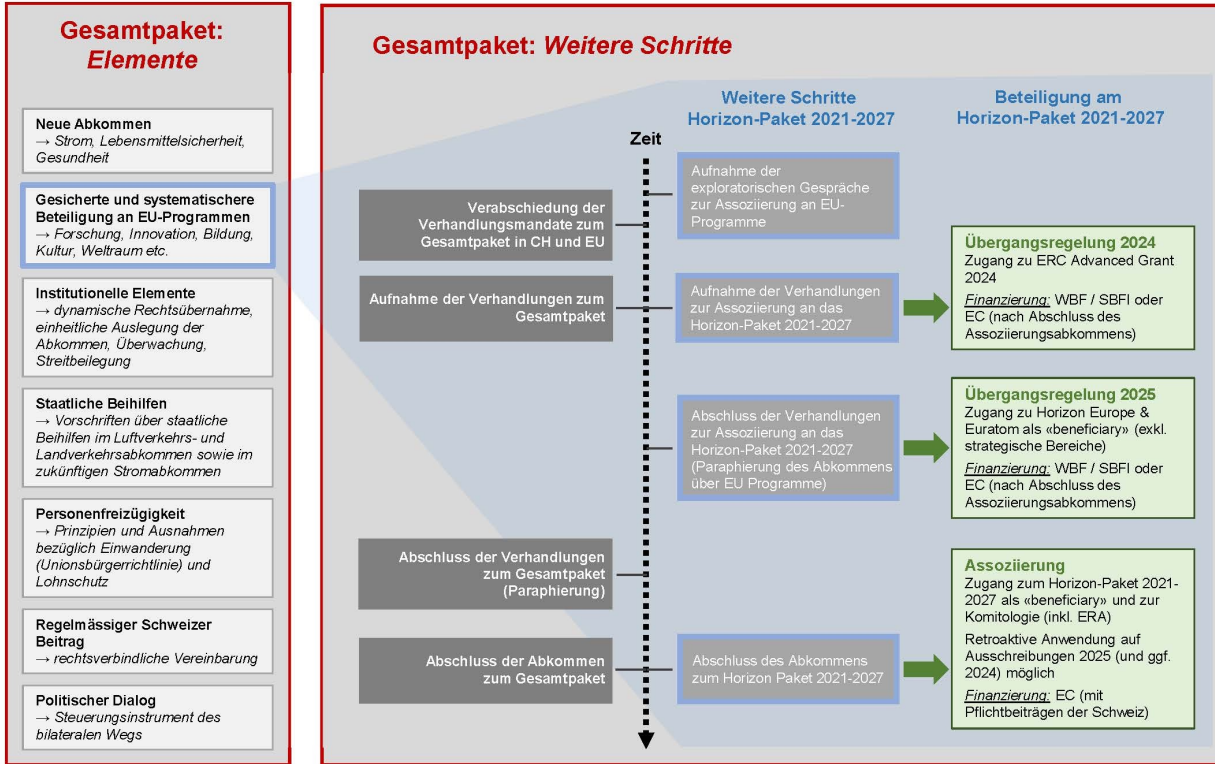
Gesamtpaket: *Elemente*

**Neue Abkommen**
→ *Strom, Lebensmittelsicherheit, Gesundheit*

**Gesicherte und systematischere Beteiligung an EU-Programmen**
→ *Forschung, Innovation, Bildung, Kultur, Weltraum etc.*

**Institutionelle Elemente**
→ *dynamische Rechtsübernahme, einheitliche Auslegung der Abkommen, Überwachung, Streitbeilegung*

**Staatliche Beihilfen**
→ *Vorschriften über staatliche Beihilfen im Luftverkehrs- und Landverkehrsabkommen sowie im zukünftigen Stromabkommen*

**Personenfreizügigkeit**
→ *Prinzipien und Ausnahmen bezüglich Einwanderung (Unionsbürgerrichtlinie) und Lohnschutz*

**Regelmässiger Schweizer Beitrag**
→ *rechtsverbindliche Vereinbarung*

**Politischer Dialog**
→ *Steuerungsinstrument des bilateralen Wegs*

Gesamtpaket: *Weitere Schritte*

Weitere Schritte Horizon-Paket 2021-2027

Beteiligung am Horizon-Paket 2021-2027

Zeit

Verabschiedung der Verhandlungsmandate zum Gesamtpaket in CH und EU

Aufnahme der exploratorischen Gespräche zur Assoziierung an EU-Programme

Aufnahme der Verhandlungen zum Gesamtpaket

Aufnahme der Verhandlungen zur Assoziierung an das Horizon-Paket 2021-2027

**Übergangsregelung 2024**
Zugang zu ERC Advanced Grant 2024
*Finanzierung:* WBF / SBFI oder EC (nach Abschluss des Assoziierungsabkommens)

Abschluss der Verhandlungen zur Assoziierung an das Horizon-Paket 2021-2027 (Paraphierung des Abkommens über EU Programme)

**Übergangsregelung 2025**
Zugang zu Horizon Europe & Euratom als «beneficiary» (exkl. strategische Bereiche)
*Finanzierung:* WBF / SBFI oder EC (nach Abschluss des Assoziierungsabkommens)

Abschluss der Verhandlungen zum Gesamtpaket (Paraphierung)

**Assoziierung**
Zugang zum Horizon-Paket 2021-2027 als «beneficiary» und zur Komitologie (inkl. ERA)
Retroaktive Anwendung auf Ausschreibungen 2025 (und ggf. 2024) möglich
*Finanzierung:* EC (mit Pflichtbeiträgen der Schweiz)

Abschluss der Abkommen zum Gesamtpaket

Abschluss des Abkommens zum Horizon Paket 2021-2027